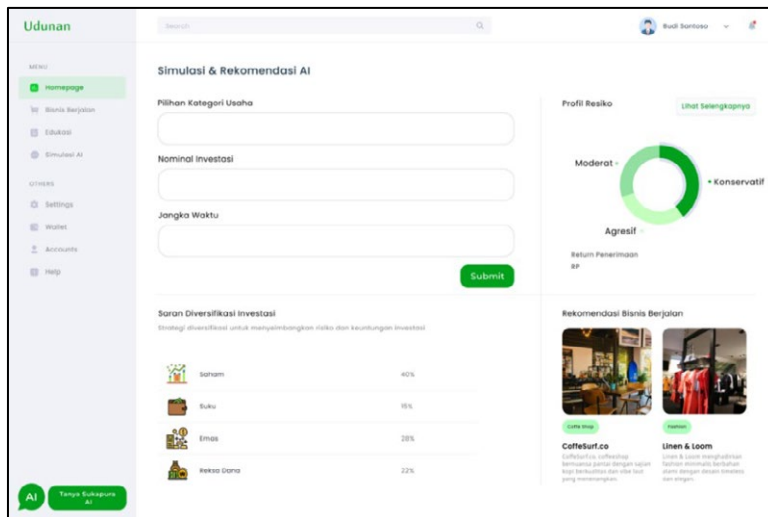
Udunan

Search

Budi Santoso

MENU

Homepage

Bisnis Berjalan

Edukasi

Simulasi AI

OTHERS

Settings

Wallet

Accounts

Help

AI

Tanya Sukapura AI

Simulasi & Rekomendasi AI

Pilihan Kategori Usaha

Nominal Investasi

Jangka Waktu

Submit

Profil Resiko

Lihat Selengkapnya

Moderat

Konservatif

Agresif

Return Penerimaan

RP

Saran Diversifikasi Investasi

Strategi diversifikasi untuk menyeimbangkan risiko dan keuntungan investasi

| Saham | 40% |
|---|---|
| Suku | 15% |
| Emas | 28% |
| Reksa Dana | 22% |

Rekomendasi Bisnis Berjalan

Coffe Shop

CoffeSurf.co

CoffeSurf.co, coffeeshop bernuansa pantai dengan sajian kopi berkualitas dan vibe laut yang menenangkan.

Fashion

Linen & Loom

Linen & Loom menghadirkan fashion minimalis berbahan alami dengan desain timeless dan elegan.